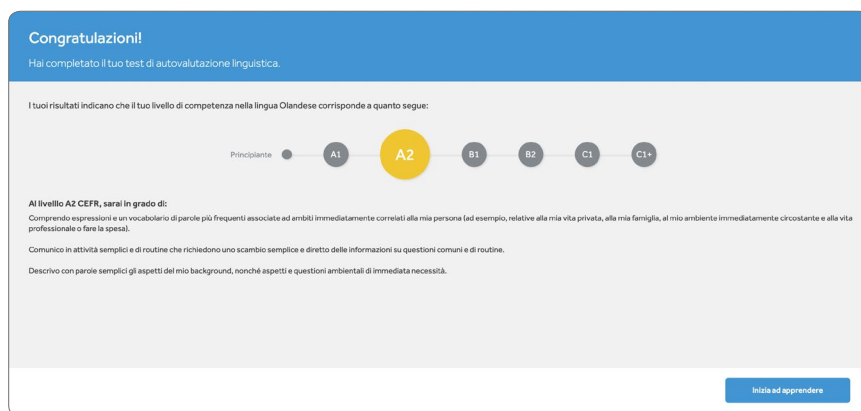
Congratulazioni!

Hai completato il tuo test di autovalutazione linguistica.

I tuoi risultati indicano che il tuo livello di competenza nella lingua Olandese corrisponde a quanto segue:

Principiante A1 A2 B1 B2 C1 C1+

Al livello A2 CEFR, sarai in grado di:

Comprendo espressioni e un vocabolario di parole più frequenti associate ad ambiti immediatamente correlati alla mia persona (ad esempio, relative alla mia vita privata, alla mia famiglia, al mio ambiente immediatamente circostante e alla vita professionale o fare la spesa).

Comunico in attività semplici e di routine che richiedono uno scambio semplice e diretto delle informazioni su questioni comuni e di routine.

Descrivo con parole semplici gli aspetti del mio background, nonché aspetti e questioni ambientali di immediata necessità.

Inizia ad apprendere